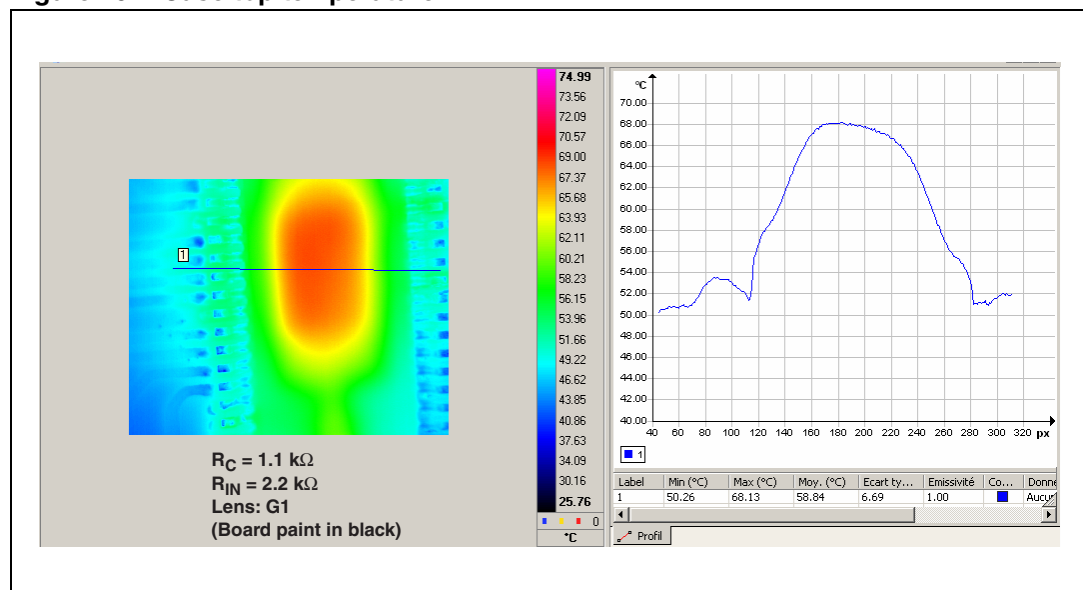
1

$R_C$ = 1.1 kΩ
$R_{IN}$ = 2.2 kΩ
Lens: G1
(Board paint in black)

74.99
73.56
72.09
70.57
69.00
67.37
65.68
63.93
62.11
60.21
58.23
56.15
53.96
51.66
49.22
46.62
43.85
40.86
37.63
34.09
30.16
25.76
0
°C

°C
70.00
68.00
66.00
64.00
62.00
60.00
58.00
56.00
54.00
52.00
50.00
48.00
46.00
44.00
42.00
40.00
40 60 80 100 120 140 160 180 200 220 240 260 280 300 320 px

1

| Label | Min (°C) | Max (°C) | Moy. (°C) | Ecart ty... | Emissivité | Co... | Donne |
|---|---|---|---|---|---|---|---|
| 1 | 50.26 | 68.13 | 58.84 | 6.69 | 1.00 | | Aucur |

Profil